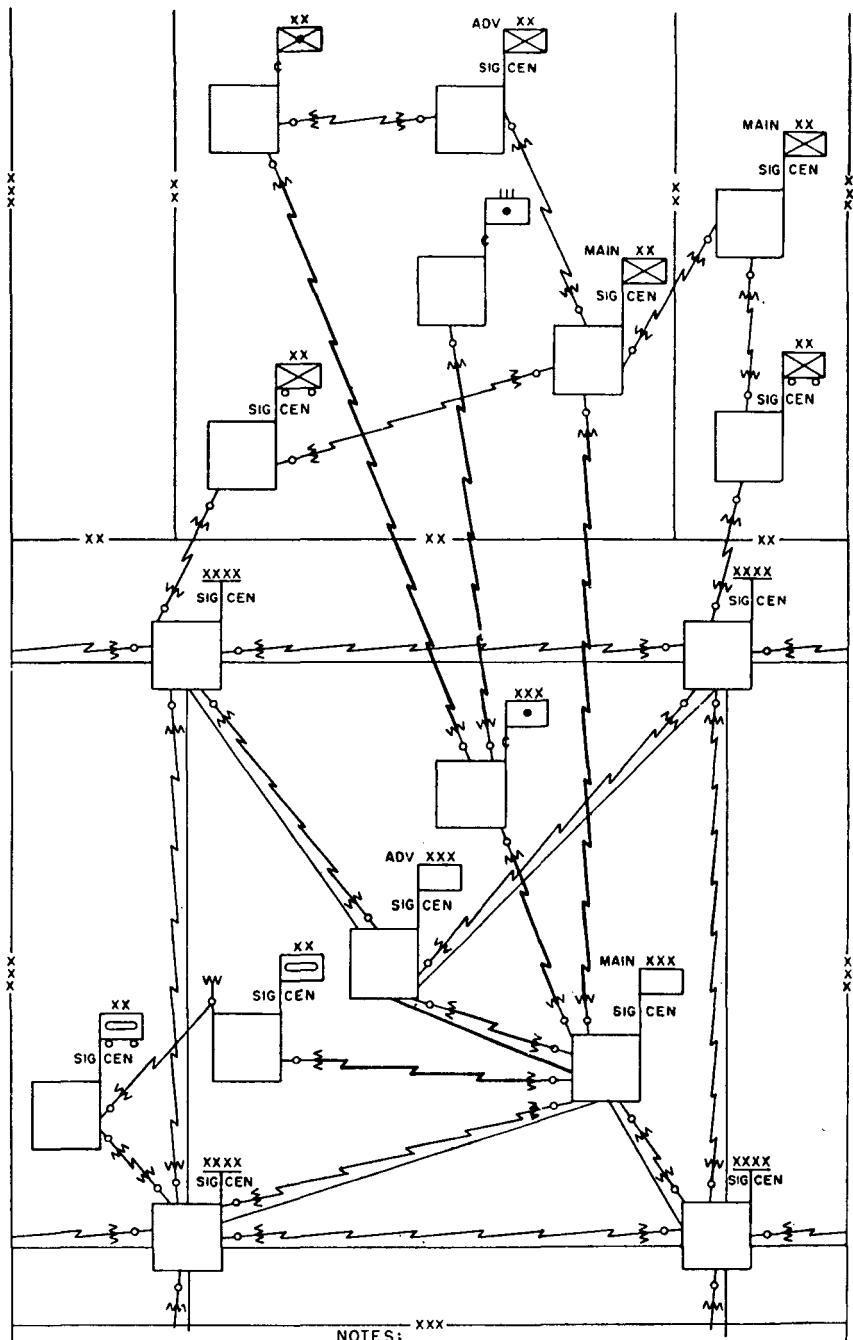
XX

ADV XX
SIG CEN

MAIN XX
SIG CEN

XXX

XX

III

MAIN XX
SIG CEN

XX
SIG CEN

XX
SIG CEN

XX

XX

XX

XX

XXXX
SIG CEN

XXXX
SIG CEN

XXX

ADV XXX
SIG CEN

XX
SIG CEN

XXX

XXX

XX
SIG CEN

MAIN XXX
SIG CEN

XXXX
SIG CEN

XXXX
SIG CEN

XXX

NOTES: